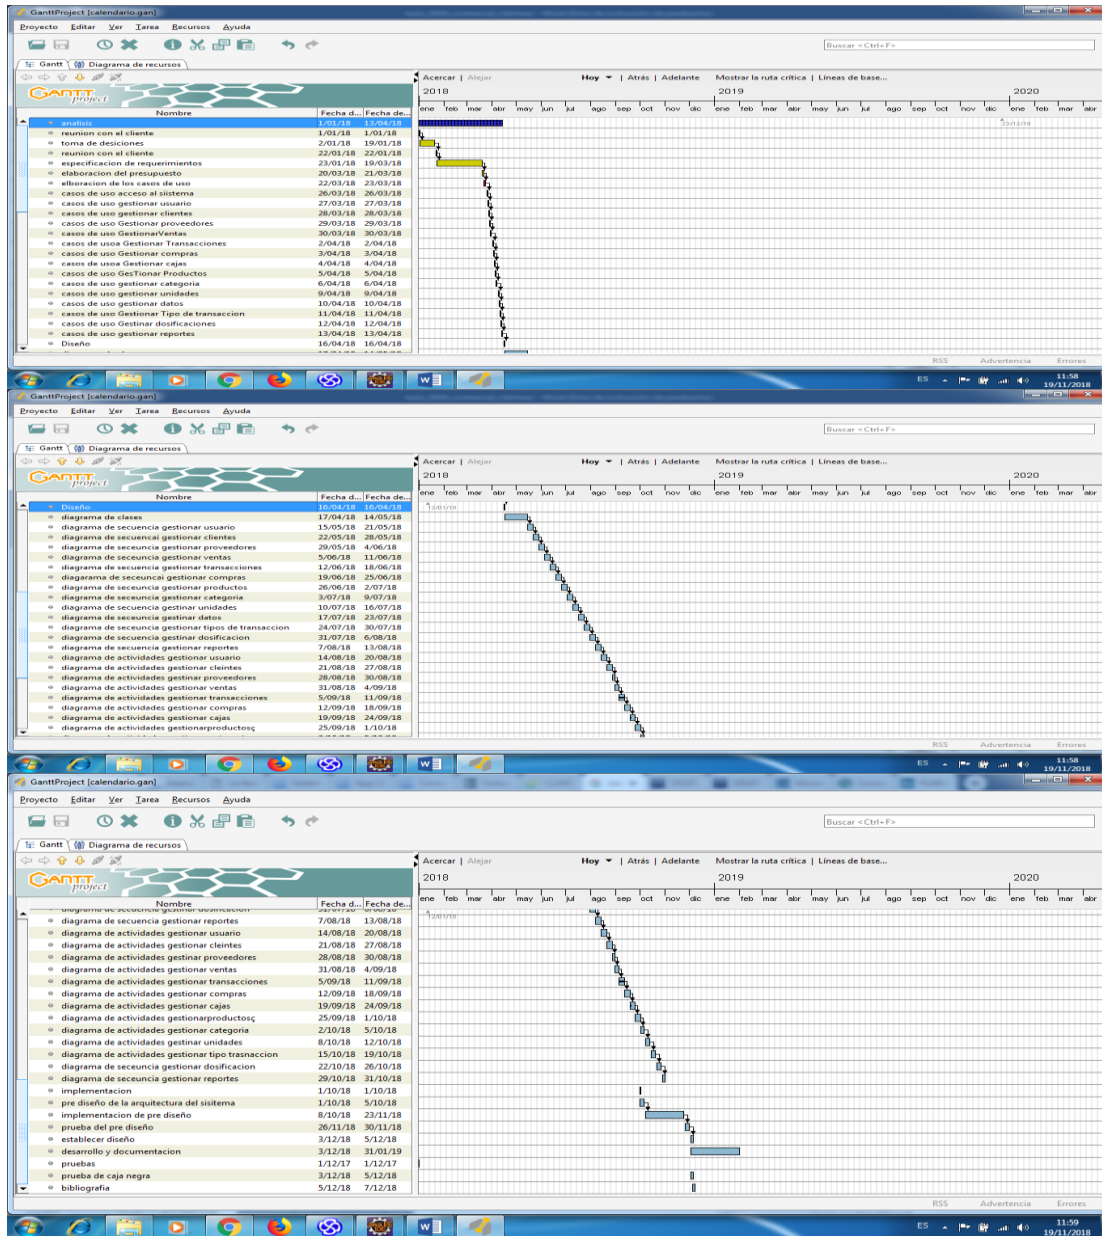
GanttProject [calendario.gan]
Proyecto Editar Ver Tarea Recursos Ayuda
Buscar <Ctrl+F>
Gantt Diagrama de recursos
Acercar | Alejar Hoy | Atrás | Adelante Mostrar la ruta crítica | Líneas de base...
2018 2019 2020
ene feb mar abr may jun jul ago sep oct nov dic ene feb mar abr may jun jul ago sep oct nov dic ene feb mar abr

| Nombre | Fecha d... | Fecha de... |
|---|---|---|
| analisis | 1/01/18 | 13/04/18 |
| reunion con el cliente | 1/01/18 | 1/01/18 |
| toma de desiciones | 2/01/18 | 19/01/18 |
| reunion con el cliente | 22/01/18 | 22/01/18 |
| especificacion de requerimientos | 23/01/18 | 19/03/18 |
| elaboracion del presupuesto | 20/03/18 | 21/03/18 |
| elboracion de los casos de uso | 22/03/18 | 23/03/18 |
| casos de uso acceso al siistema | 26/03/18 | 26/03/18 |
| casos de uso gestionar usuario | 27/03/18 | 27/03/18 |
| casos de uso gestionar clientes | 28/03/18 | 28/03/18 |
| casos de uso Gestionar proveedores | 29/03/18 | 29/03/18 |
| casos de uso GestionarVentas | 30/03/18 | 30/03/18 |
| casos de usoa Gestionar Transacciones | 2/04/18 | 2/04/18 |
| casos de uso Gestionar compras | 3/04/18 | 3/04/18 |
| casos de usoa Gestionar cajas | 4/04/18 | 4/04/18 |
| casos de uso GesTionar Productos | 5/04/18 | 5/04/18 |
| casos de uso gestionar categoria | 6/04/18 | 6/04/18 |
| casos de uso gestionar unidades | 9/04/18 | 9/04/18 |
| casos de uso gestionar datos | 10/04/18 | 10/04/18 |
| casos de uso Gestionar Tipo de transaccion | 11/04/18 | 11/04/18 |
| casos de uso Gestinar dosificaciones | 12/04/18 | 12/04/18 |
| casos de uso gestionar reportes | 13/04/18 | 13/04/18 |
| Diseño | 16/04/18 | 16/04/18 |

RSS Advertencia Errores
ES 11:58 19/11/2018

GanttProject [calendario.gan]
Proyecto Editar Ver Tarea Recursos Ayuda
Buscar <Ctrl+F>
Gantt Diagrama de recursos
Acercar | Alejar Hoy | Atrás | Adelante Mostrar la ruta crítica | Líneas de base...
2018 2019 2020

| Nombre | Fecha d... | Fecha de... |
|---|---|---|
| Diseño | 16/04/18 | 16/04/18 |
| diagrama de clases | 17/04/18 | 14/05/18 |
| diagrama de secuencia gestionar usuario | 15/05/18 | 21/05/18 |
| diagrama de secuencai gestionar clientes | 22/05/18 | 28/05/18 |
| diagrama de secuencia gestionar proveedores | 29/05/18 | 4/06/18 |
| diagrama de secuencia gestionar ventas | 5/06/18 | 11/06/18 |
| diagrama de secuencia gestionar transacciones | 12/06/18 | 18/06/18 |
| diagarama de secuencai gestionar compras | 19/06/18 | 25/06/18 |
| diagrama de secuencia gestionar productos | 26/06/18 | 2/07/18 |
| diagrama de secuencia gestionar categoria | 3/07/18 | 9/07/18 |
| diagrama de secuencia gestinar unidades | 10/07/18 | 16/07/18 |
| diagrama de secuencia gestinar datos | 17/07/18 | 23/07/18 |
| diagrama de secuencia gestionar tipos de transaccion | 24/07/18 | 30/07/18 |
| diagrama de secuencia gestionar dosificacion | 31/07/18 | 6/08/18 |
| diagrama de secuencia gestionar reportes | 7/08/18 | 13/08/18 |
| diagrama de actividades gestionar usuario | 14/08/18 | 20/08/18 |
| diagrama de actividades gestionar cleintes | 21/08/18 | 27/08/18 |
| diagrama de actividades gestinar proveedores | 28/08/18 | 30/08/18 |
| diagrama de actividades gestionar ventas | 31/08/18 | 4/09/18 |
| diagrama de actividades gestionar transacciones | 5/09/18 | 11/09/18 |
| diagrama de actividades gestionar compras | 12/09/18 | 18/09/18 |
| diagrama de actividades gestionar cajas | 19/09/18 | 24/09/18 |
| diagrama de actividades gestionarproductosç | 25/09/18 | 1/10/18 |

RSS Advertencia Errores
ES 11:58 19/11/2018

GanttProject [calendario.gan]
Proyecto Editar Ver Tarea Recursos Ayuda
Buscar <Ctrl+F>
Gantt Diagrama de recursos
Acercar | Alejar Hoy | Atrás | Adelante Mostrar la ruta crítica | Líneas de base...
2018 2019 2020

| Nombre | Fecha d... | Fecha de... |
|---|---|---|
| diagrama de secuencia gestionar reportes | 7/08/18 | 13/08/18 |
| diagrama de actividades gestionar usuario | 14/08/18 | 20/08/18 |
| diagrama de actividades gestionar cleintes | 21/08/18 | 27/08/18 |
| diagrama de actividades gestinar proveedores | 28/08/18 | 30/08/18 |
| diagrama de actividades gestionar ventas | 31/08/18 | 4/09/18 |
| diagrama de actividades gestionar transacciones | 5/09/18 | 11/09/18 |
| diagrama de actividades gestionar compras | 12/09/18 | 18/09/18 |
| diagrama de actividades gestionar cajas | 19/09/18 | 24/09/18 |
| diagrama de actividades gestionarproductosç | 25/09/18 | 1/10/18 |
| diagrama de actividades gestionar categoria | 2/10/18 | 5/10/18 |
| diagrama de actividades gestinar unidades | 8/10/18 | 12/10/18 |
| diagrama de actividades gestionar tipo trasnaccion | 15/10/18 | 19/10/18 |
| diagrama de secuencia gestionar dosificacion | 22/10/18 | 26/10/18 |
| diagrama de secuencia gestionar reportes | 29/10/18 | 31/10/18 |
| implementacion | 1/10/18 | 1/10/18 |
| pre diseño de la arquitectura del sisitema | 1/10/18 | 5/10/18 |
| implementacion de pre diseño | 8/10/18 | 23/11/18 |
| prueba del pre diseño | 26/11/18 | 30/11/18 |
| establecer diseño | 3/12/18 | 5/12/18 |
| desarrollo y documentacion | 3/12/18 | 31/01/19 |
| pruebas | 1/12/17 | 1/12/17 |
| prueba de caja negra | 3/12/18 | 5/12/18 |
| bibliografia | 5/12/18 | 7/12/18 |

RSS Advertencia Errores
ES 11:59 19/11/2018